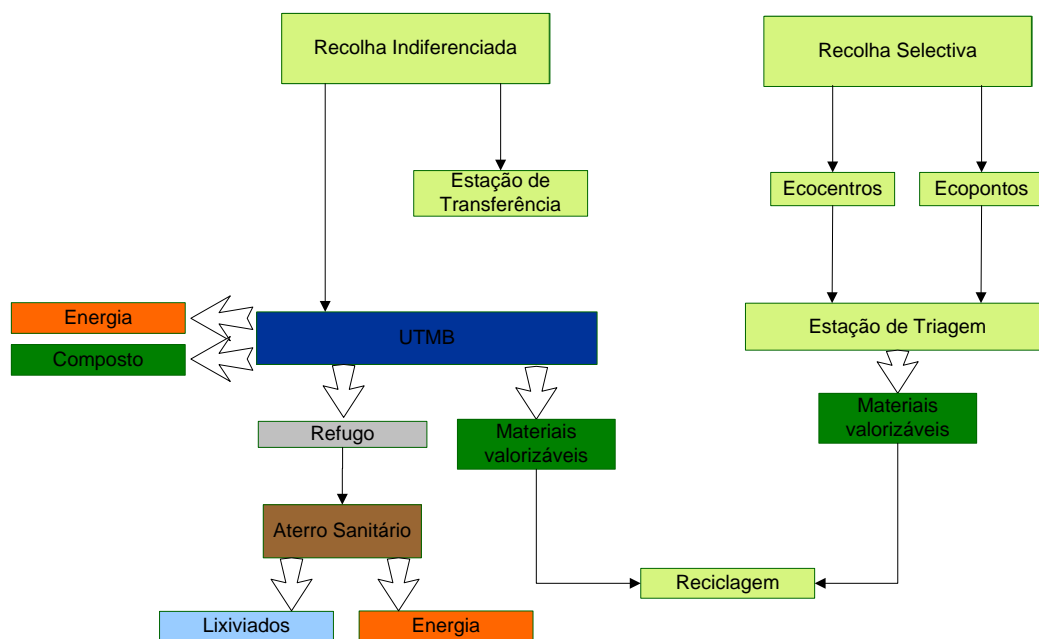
Recolha Indiferenciada

Recolha Selectiva

Estação de Transferência

Ecocentros

Ecopontos

Energia

Composto

UTMB

Estação de Triagem

Refugo

Materiais valorizáveis

Materiais valorizáveis

Aterro Sanitário

Reciclagem

Lixiviados

Energia